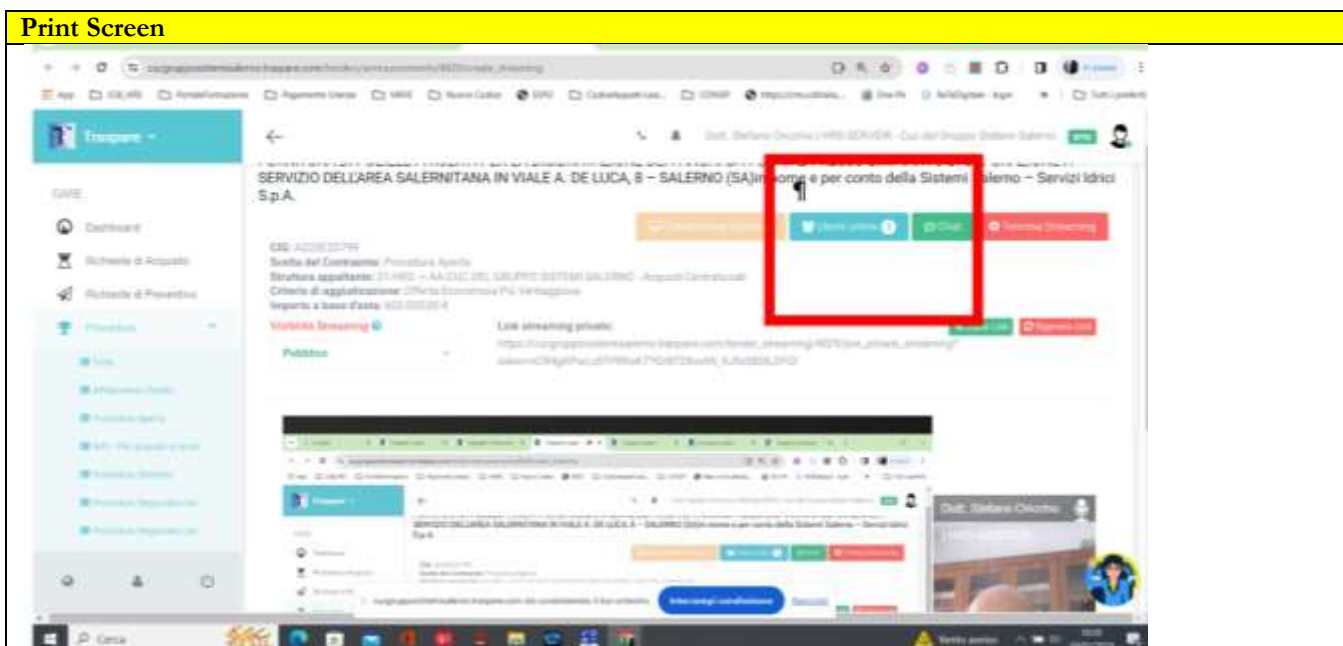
Print Screen

Traspare

GARE

Dashboard

Richieste di Acquisto

Richieste di Preventivo

Procedure

SERVIZIO DELL'AREA SALERNITANA IN VIALE A. DE LUCA, 8 – SALERNO (SA)in nome e per conto della Sistemi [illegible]lerno – Servizi Idrici S.p.A.

¶

Chat

Termina Streaming

Visibilità Streaming

Pubblico

Link streaming privato:

SERVIZIO DELL'AREA SALERNITANA IN VIALE A. DE LUCA, 8 – SALERNO (SA)in nome e per conto della Sistemi Salerno – Servizi Idrici S.p.A.

Dott. Stefano Chiocchio

Interrompi condivisione

Nascondi

Cerca